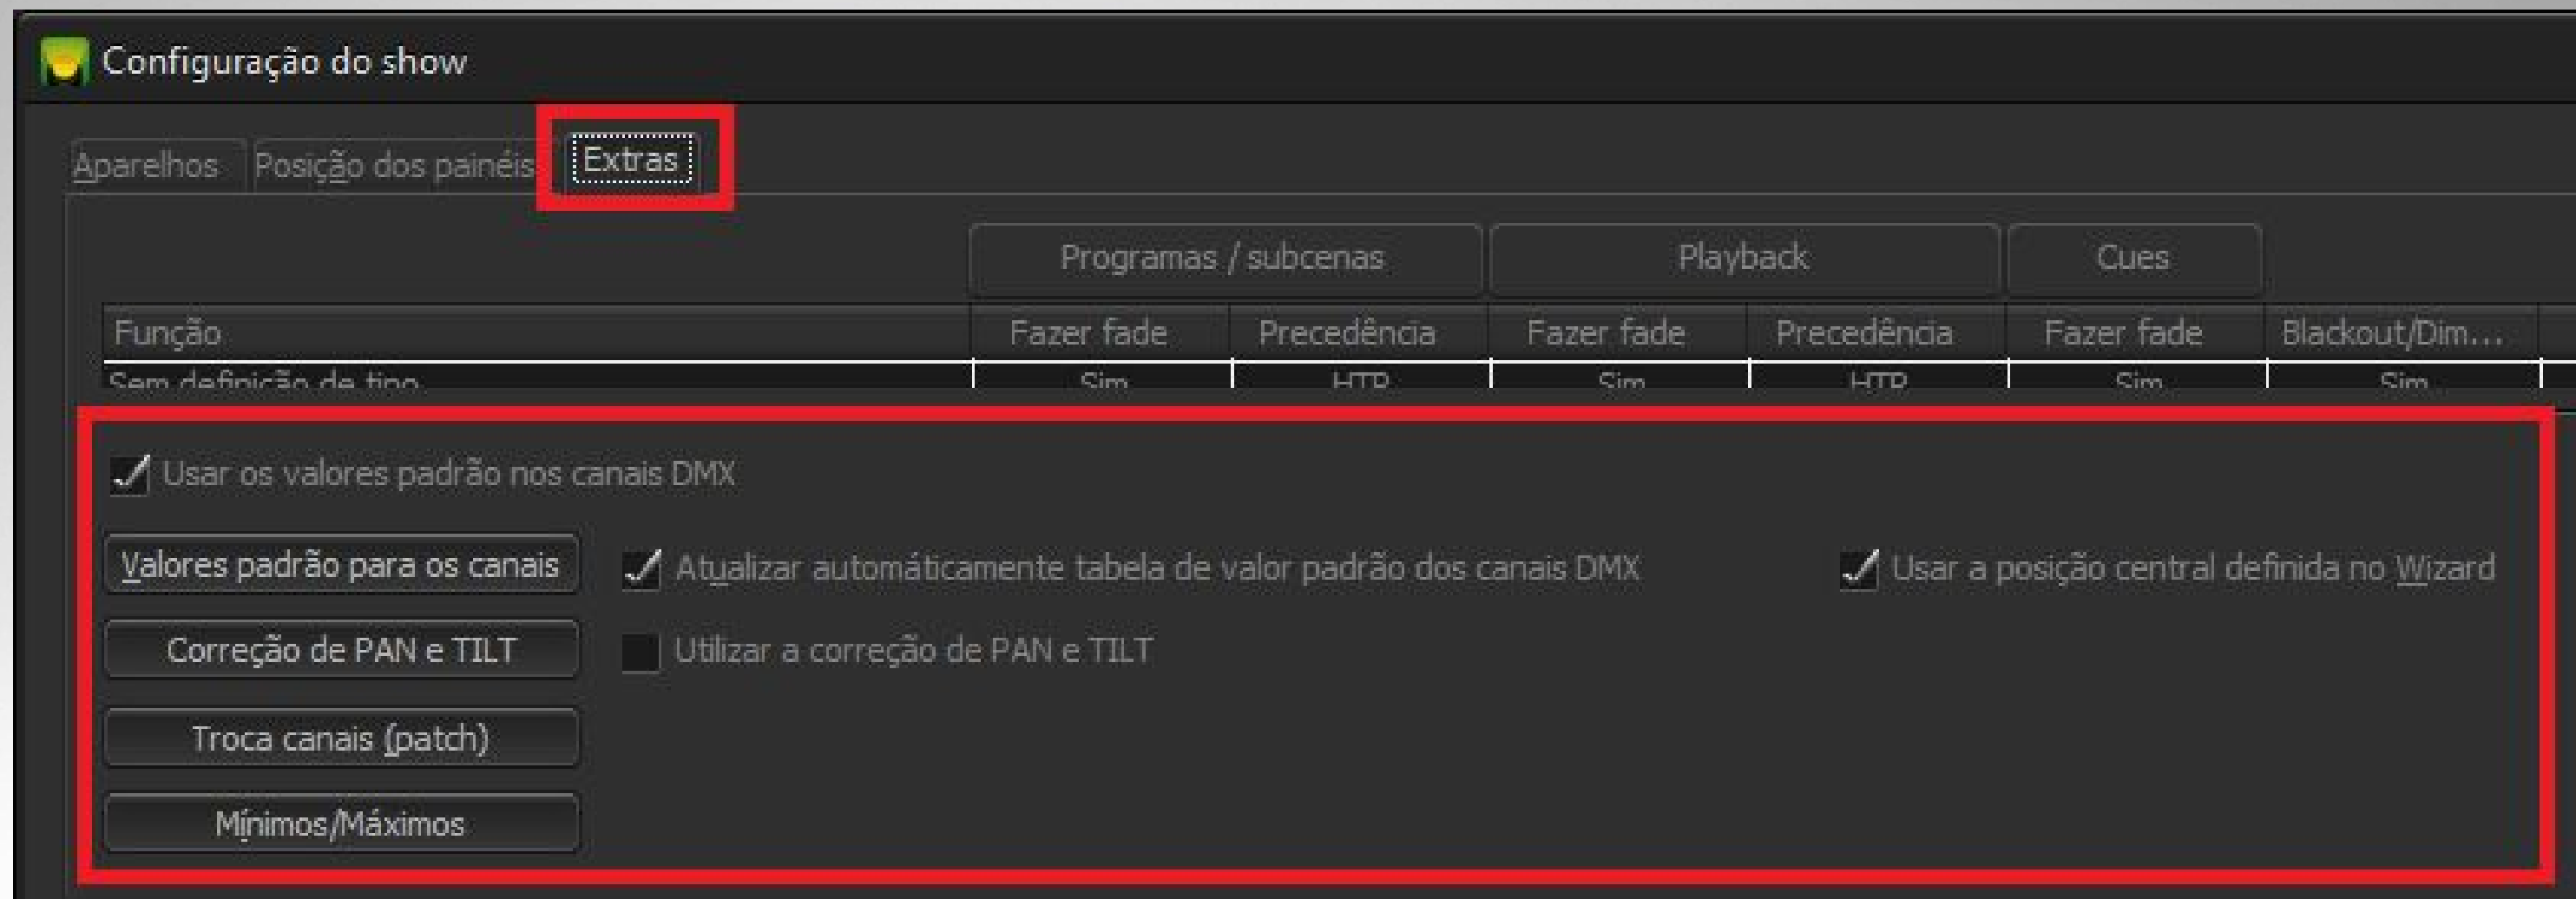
Configuração do show

Aparelhos | Posição dos painéis | Extras

| Função | Programas / subcenas Fazer fade | Programas / subcenas Precedência | Playback Fazer fade | Playback Precedência | Cues Fazer fade | Cues Blackout/Dim... |
|---|---|---|---|---|---|---|
| Sem definição de tipo | Sim | HTP | Sim | HTP | Sim | Sim |

Usar os valores padrão nos canais DMX

Valores padrão para os canais

Atualizar automáticamente tabela de valor padrão dos canais DMX

Usar a posição central definida no Wizard

Correção de PAN e TILT

Utilizar a correção de PAN e TILT

Troca canais (patch)

Mínimos/Máximos